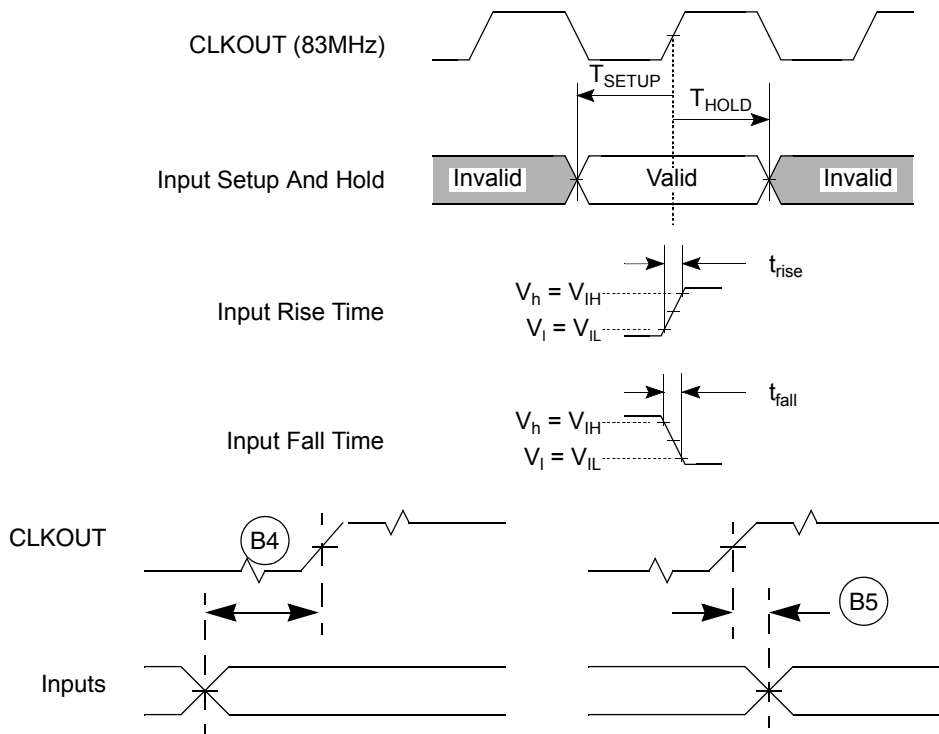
CLKOUT (83MHz)

$T_{SETUP}$

$T_{HOLD}$

Input Setup And Hold

Invalid

Valid

Invalid

$t_{rise}$

$V_h = V_{IH}$

Input Rise Time

$V_l = V_{IL}$

$t_{fall}$

$V_h = V_{IH}$

Input Fall Time

$V_l = V_{IL}$

CLKOUT

B4

B5

Inputs